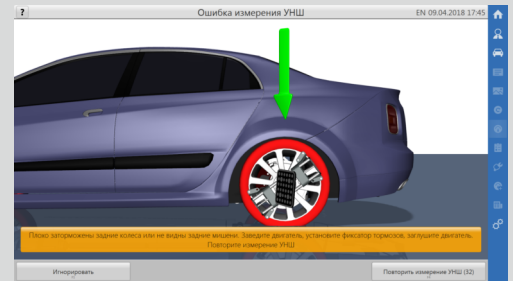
?

Ошибка измерения УНШ

EN 09.04.2018 17:45

Плохо заторможены задние колеса или не видны задние мишени. Заведите двигатель, установите фиксатор тормозов, заглушите двигатель. Повторите измерение УНШ

Игнорировать

Повторить измерение УНШ (32)